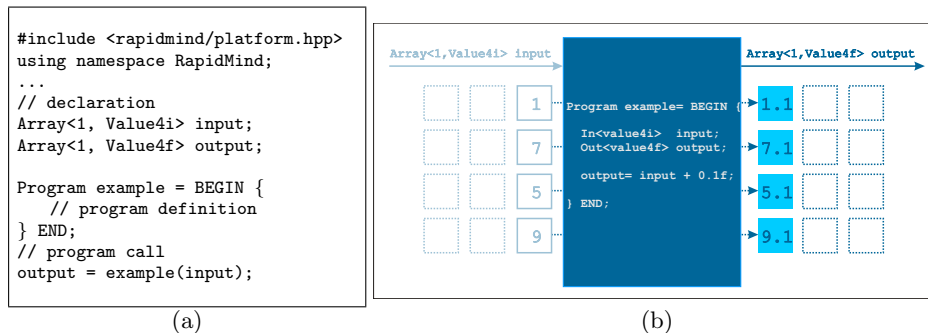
#include <rapidmind/platform.hpp>
using namespace RapidMind;
...
// declaration
Array<1, Value4i> input;
Array<1, Value4f> output;

Program example = BEGIN {
// program definition
} END;
// program call
output = example(input);

(a)

Array<1,Value4i> input

Array<1,Value4f> output

1

7

5

9

Program example= BEGIN {

In<value4i> input;
Out<value4f> output;

output= input + 0.1f;

} END;

1.1

7.1

5.1

9.1

(b)